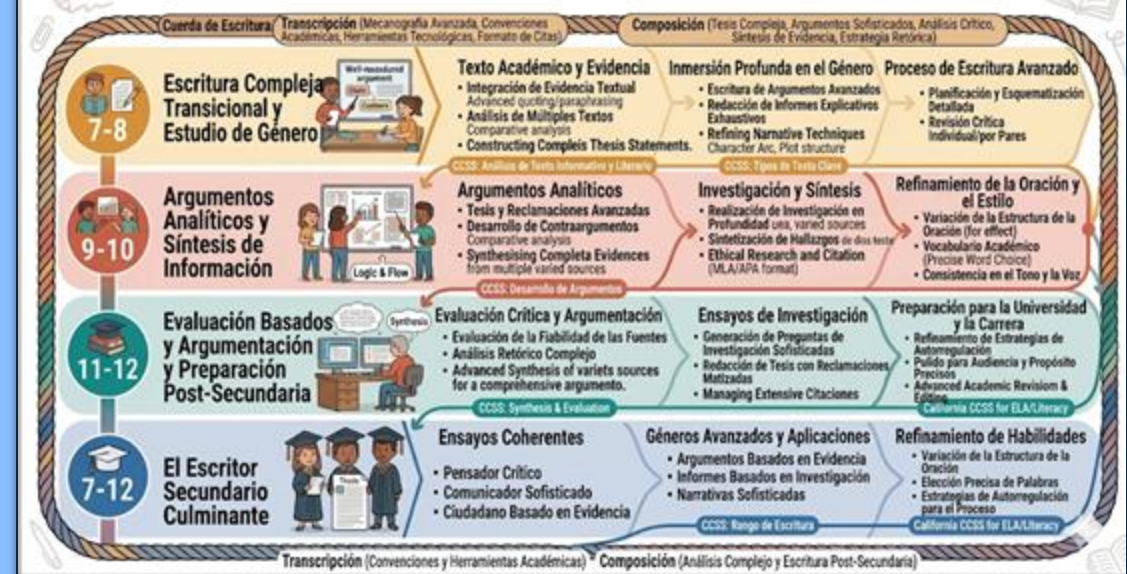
Cuerda de Escritura Transcripción (Mecanografía Avanzada, Convenciones Académicas, Herramientas Tecnológicas, Formato de Citas) Composición (Tesis Compleja, Argumentos Sofisticados, Análisis Crítico, Síntesis de Evidencia, Estrategia Retórica)

7-8

Escritura Compleja Transicional y Estudio de Género

Well-reasoned argument

Texto Académico y Evidencia
• Integración de Evidencia Textual
Advanced quoting/paraphrasing
• Análisis de Múltiples Textos
Comparative analysis
• Constructing Compleis Thesis Statements.

Inmersión Profunda en el Género
• Escritura de Argumentos Avanzados
• Redacción de Informes Explicativos Exhaustivos
• Refining Narrative Techniques
Character Arc, Plot structure

Proceso de Escritura Avanzado
• Planificación y Esquematización Detallada
• Revisión Crítica Individual/por Pares

CCSS: Análisis de Texto Informativo y Literario
CCSS: Tipos de Texto Clave

9-10

Argumentos Analíticos y Síntesis de Información

Logic & Flow

Argumentos Analíticos
• Tesis y Reclamaciones Avanzadas
• Desarrollo de Contraargumentos
Comparative analysis
• Synthesising Completa Evidences
from multiple varied sources

Investigación y Síntesis
• Realización de Investigación en Profundidad uea, varied sources
• Sintetización de Hallazgos de dos texts
• Ethical Research and Citation (MLA/APA format)

Refinamiento de la Oración y el Estilo
• Variación de la Estructura de la Oración (for effect)
• Vocabulario Académico (Precise Word Choice)
• Consistencia en el Tono y la Voz

CCSS: Desarrollo de Argumentos

11-12

Evaluación Basados y Argumentación y Preparación Post-Secundaria

Synthesis

Evaluación Crítica y Argumentación
• Evaluación de la Fiabilidad de las Fuentes
• Análisis Retórico Complejo
• Advanced Synthesis of variets sources for a comprehensive argumento.

Ensayos de Investigación
• Generación de Preguntas de Investigación Sofisticadas
• Redacción de Tesis con Reclamaciones Matizadas
• Managing Extensive Citaciones

Preparación para la Universidad y la Carrera
• Refinamiento de Estrategias de Autorregulación
• Pulido para Audiencia y Propósito Precisos
• Advanced Academic Revision & Editing

CCSS: Synthesis & Evaluation
California CCSS for ELA/Literacy

7-12

El Escritor Secundario Culminante

Ensayos Coherentes
• Pensador Crítico
• Comunicador Sofisticado
• Ciudadano Basado en Evidencia

Géneros Avanzados y Aplicaciones
• Argumentos Basados en Evidencia
• Informes Basados en Investigación
• Narrativas Sofisticadas

Refinamiento de Habilidades
• Variación de la Estructura de la Oración
• Elección Precisa de Palabras
• Estrategias de Autorregulación para el Proceso

CCSS: Rango de Escritura
California CCSS for ELA/Literacy

Transcripción (Convenciones y Herramientas Académicas) Composición (Análisis Complejo y Escritura Post-Secundaria)